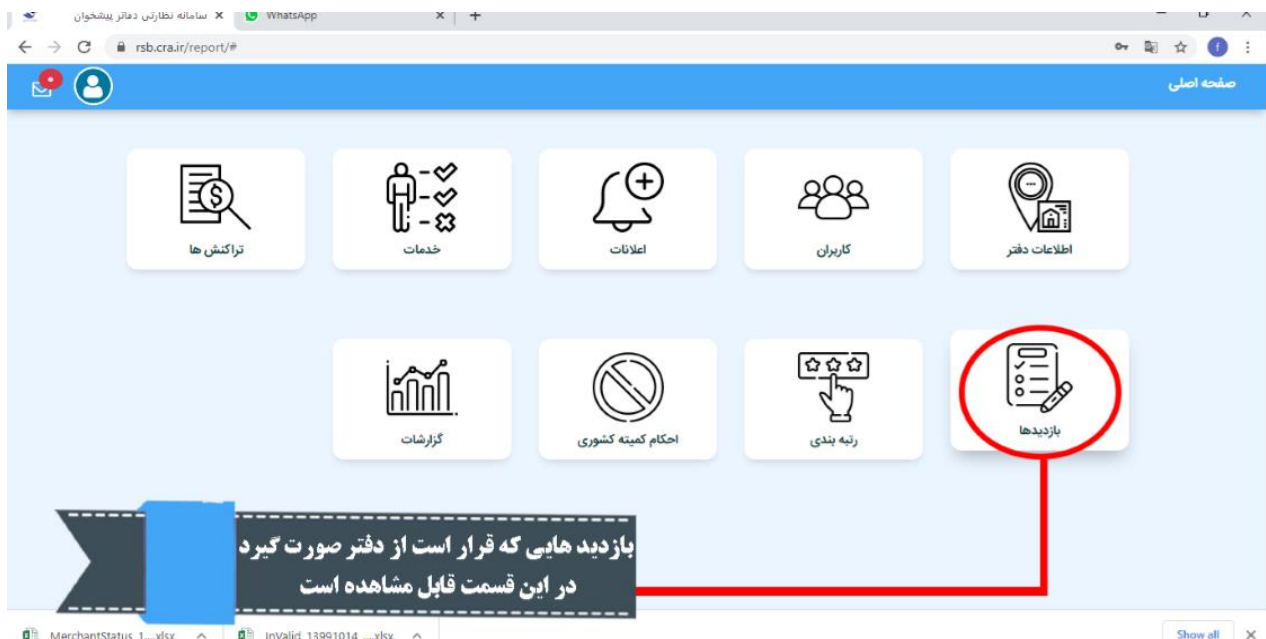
سامانه نظارتی دفاتر پیشخوان
WhatsApp
rsb.cra.ir/report/#
صفحه اصلی

اطلاعات دفتر
کاربران
اعلانات
خدمات
تراکنش ها

بازدیدها
رتبه بندی
احکام کمیته کشوری
گزارشات

بازدید هایی که قرار است از دفتر صورت گیرد
در این قسمت قابل مشاهده است

MerchantStatus_1....xlsx
InValid_13991014_....xlsx
Show all